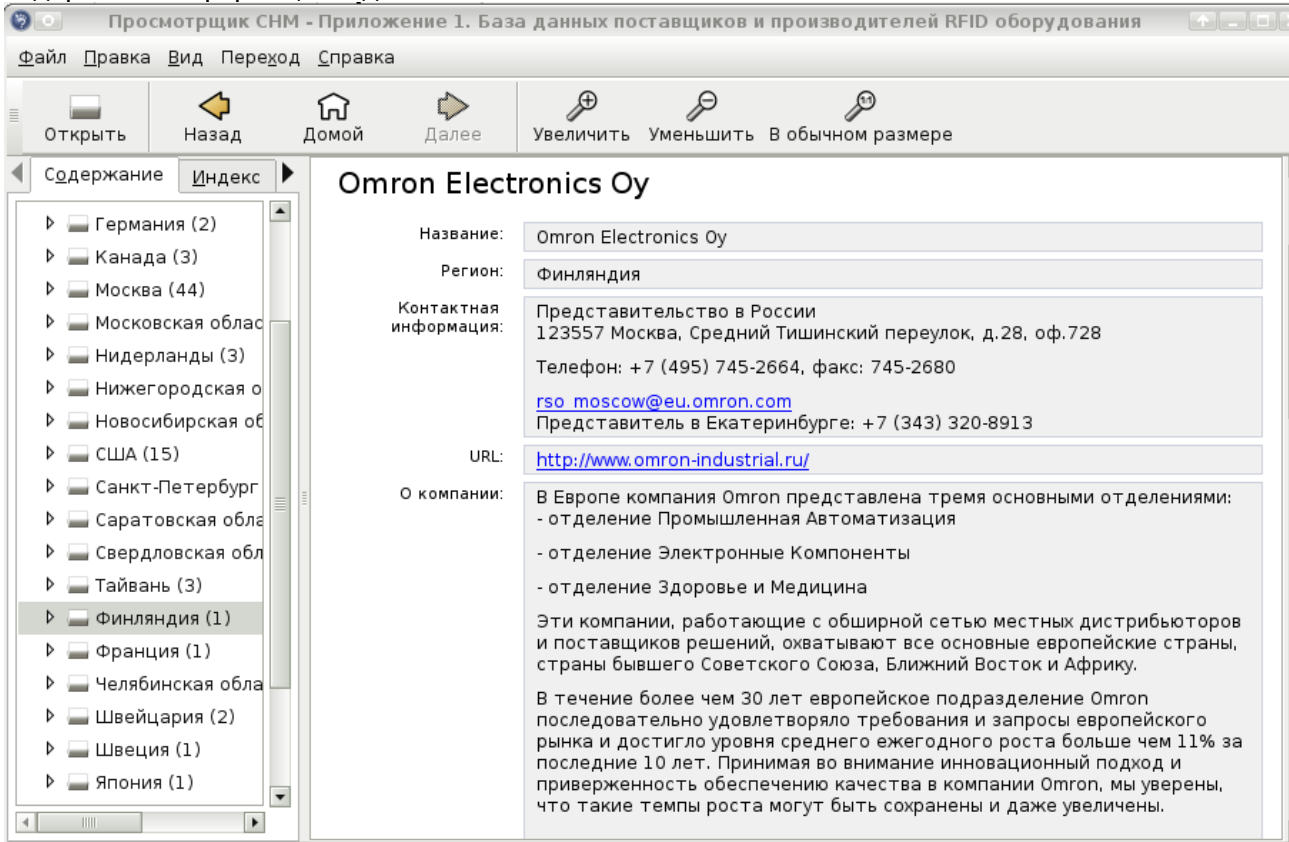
Просмотрщик CHM - Приложение 1. База данных поставщиков и производителей RFID оборудования

Файл Правка Вид Переход Справка

Открыть Назад Домой Далее Увеличить Уменьшить В обычном размере

Содержание Индекс

Германия (2)
Канада (3)
Москва (44)
Московская облас
Нидерланды (3)
Нижегородская о
Новосибирская об
США (15)
Санкт-Петербург
Саратовская обла
Свердловская обл
Тайвань (3)
Финляндия (1)
Франция (1)
Челябинская обла
Швейцария (2)
Швеция (1)
Япония (1)

Omron Electronics Oy

Название: Omron Electronics Oy

Регион: Финляндия

Контактная информация: Представительство в России
123557 Москва, Средний Тишинский переулок, д.28, оф.728

Телефон: +7 (495) 745-2664, факс: 745-2680

rso_moscow@eu.omron.com
Представитель в Екатеринбурге: +7 (343) 320-8913

URL: http://www.omron-industrial.ru/

О компании: В Европе компания Omron представлена тремя основными отделениями:
- отделение Промышленная Автоматизация

- отделение Электронные Компоненты

- отделение Здоровье и Медицина

Эти компании, работающие с обширной сетью местных дистрибьюторов и поставщиков решений, охватывают все основные европейские страны, страны бывшего Советского Союза, Ближний Восток и Африку.

В течение более чем 30 лет европейское подразделение Omron последовательно удовлетворяло требования и запросы европейского рынка и достигло уровня среднего ежегодного роста больше чем 11% за последние 10 лет. Принимая во внимание инновационный подход и приверженность обеспечению качества в компании Omron, мы уверены, что такие темпы роста могут быть сохранены и даже увеличены.